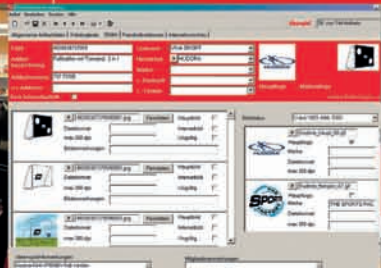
Datei Bearbeiten Suchen Hilfe

Beispiel

Allgemeine Artikeldaten | Preisangaben | Bilder | Freitextfelder | Internetkontrolle

Artikel-bezeichnung Fußballtor mit Torwand 2 in 1

Lieferant

Hersteller HUDORA

Marke

Hauptbild

Weitere Bilder

Durchsuchen

Hauptbild

Internetbild

Dateiname

max 300 dpi

Bildanmerkungen

Ungültig

Durchsuchen

Hauptbild

Internetbild

Dateiname

max 300 dpi

Ungültig

Bildanmerkungen

Hauptbild

Dateiname

max 300 dpi

Hauptbild

Marke

Dateiname

max 300 dpi

Hauptbild

Marke

THE SPORTS PAC

Dateiname

max 300 dpi